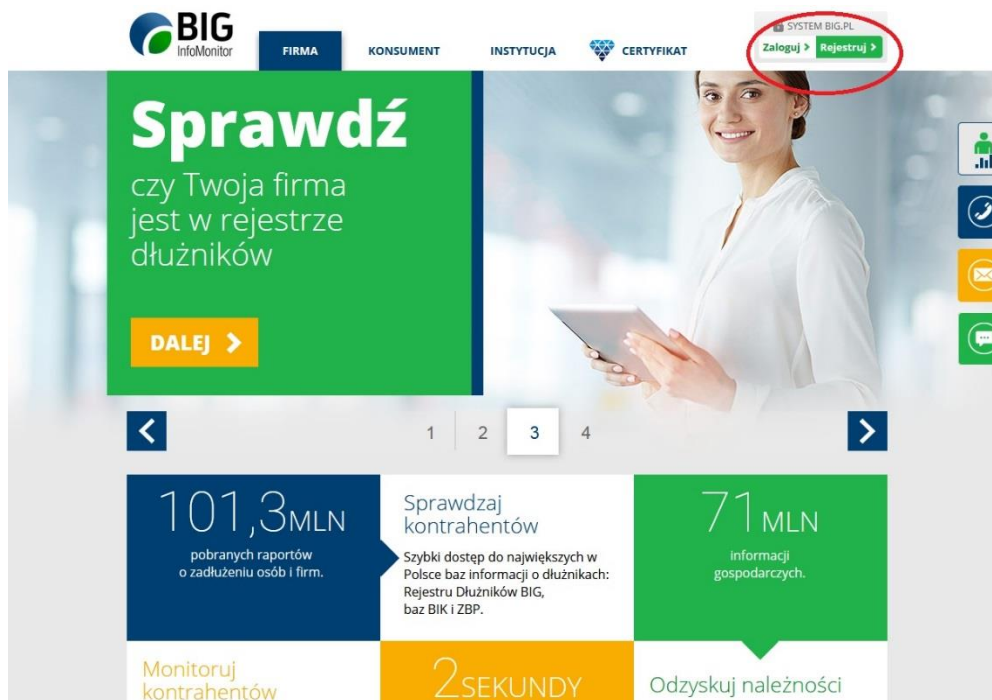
BIG InfoMonitor

FIRMA KONSUMENT INSTYTUCJA CERTYFIKAT

SYSTEM BIG.PL
Zaloguj > Rejestruj >

Sprawdź
czy Twoja firma jest w rejestrze dłużników

DALEJ >

1 2 3 4

101,3MLN
pobranych raportów o zadłużeniu osób i firm.

Sprawdzaj kontrahentów
Szybki dostęp do największych w Polsce baz informacji o dłużnikach: Rejestru Dłużników BIG, baz BIK i ZBP.

71 MLN
informacji gospodarczych.

Monitoruj kontrahentów

2SEKUNDY

Odzyskuj należności